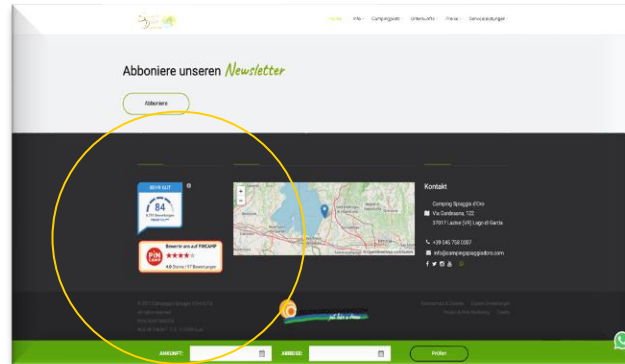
Home Info Campingplatz Unterkunft Preise Serviceleistungen

Abboniere unseren Newsletter

Abboniere

SEHR GUT
84
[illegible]

Bewerte uns auf PINCAMP
4.6 Sterne | 17 Bewertungen

Kontakt

Camping Spiaggia d'Oro
Via Gardesana, 122
37017 Lazise (VR) Lago di Garda

+39 045 758 0007

info@campingspiaggiadoro.com

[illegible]

Datenschutz & Cookies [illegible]

just like a dream

ANKUNFT: ABREISE: Prüfen